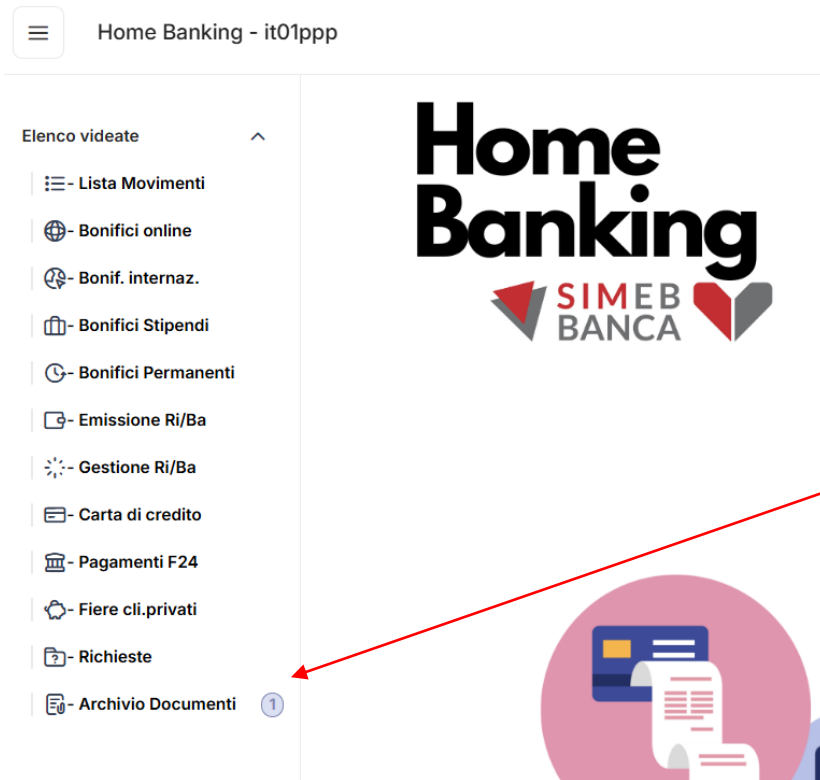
Home Banking - it01ppp

Elenco videate

- Lista Movimenti
- Bonifici online
- Bonif. internaz.
- Bonifici Stipendi
- Bonifici Permanenti
- Emissione Ri/Ba
- Gestione Ri/Ba
- Carta di credito
- Pagamenti F24
- Fiere cli.privati
- Richieste
- Archivio Documenti 1

Home Banking

SIMEB BANCA